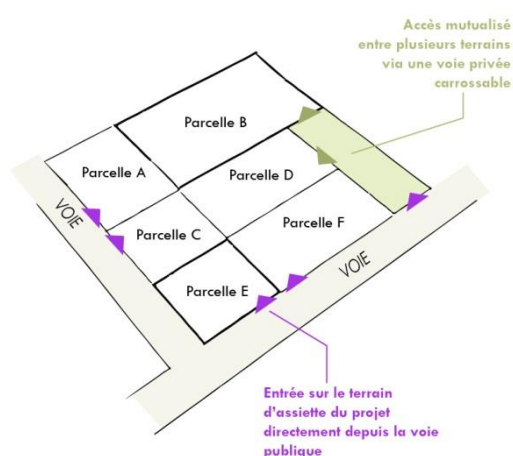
Accès mutualisé entre plusieurs terrains via une voie privée carrossable

Parcelle B

Parcelle A

Parcelle D

VOIE

Parcelle C

Parcelle F

VOIE

Parcelle E

Entrée sur le terrain d'assiette du projet directement depuis la voie publique